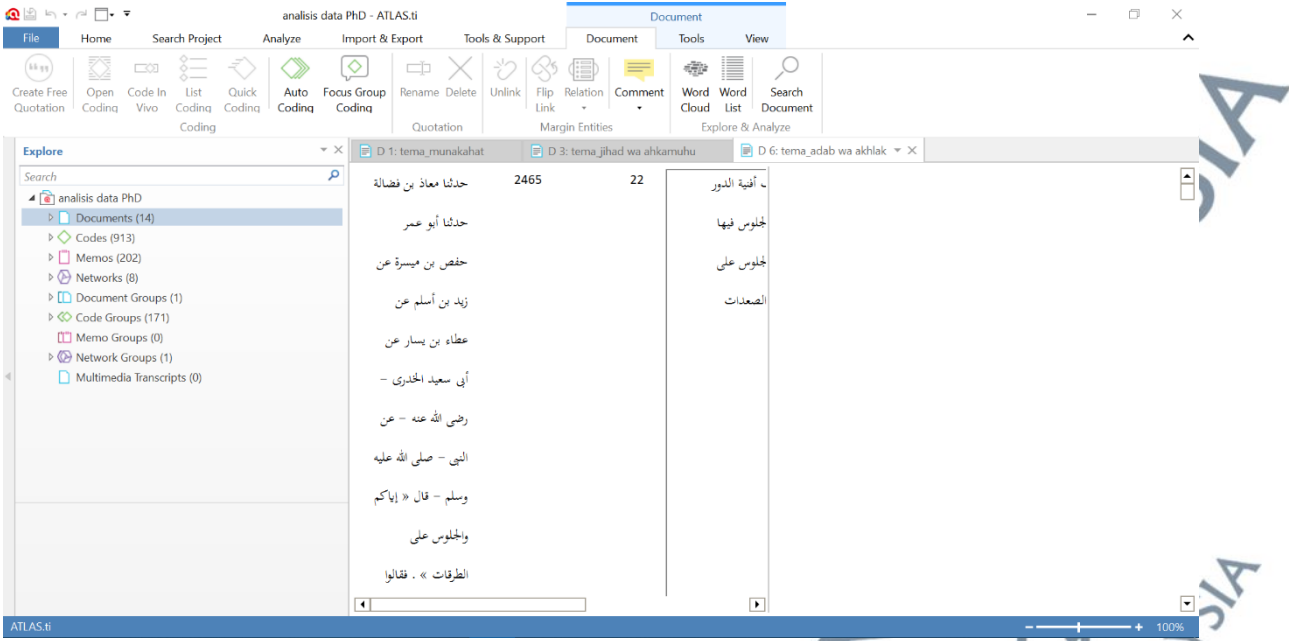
analisis data PhD - ATLAS.ti

Document

File | Home | Search Project | Analyze | Import & Export | Tools & Support | Document | Tools | View

Create Free Quotation | Open Coding | Code In Vivo | List Coding | Quick Coding | Auto Coding | Focus Group Coding
Coding
Rename | Delete
Quotation
Unlink | Flip Link | Relation | Comment
Margin Entities
Word Cloud | Word List | Search Document
Explore & Analyze

Explore

Search

analisis data PhD
Documents (14)
Codes (913)
Memos (202)
Networks (8)
Document Groups (1)
Code Groups (171)
Memo Groups (0)
Network Groups (1)
Multimedia Transcripts (0)

D 1: tema_munakahat
D 3: tema_jihad wa ahkamuhu
D 6: tema_adab wa akhlak

حدثنا معاذ بن فضالة

حدثنا أبو عمر

حفص بن ميسرة عن

زيد بن أسلم عن

عطاء بن يسار عن

أبى سعيد الخدرى –

رضى الله عنه – عن

النبى – صلى الله عليه

وسلم – قال « إياكم

والجلوس على

الطرقات » . فقالوا

2465

22

ب أفنية الدور

لجلوس فيها

لجلوس على

الصعدات

ATLAS.ti

100%